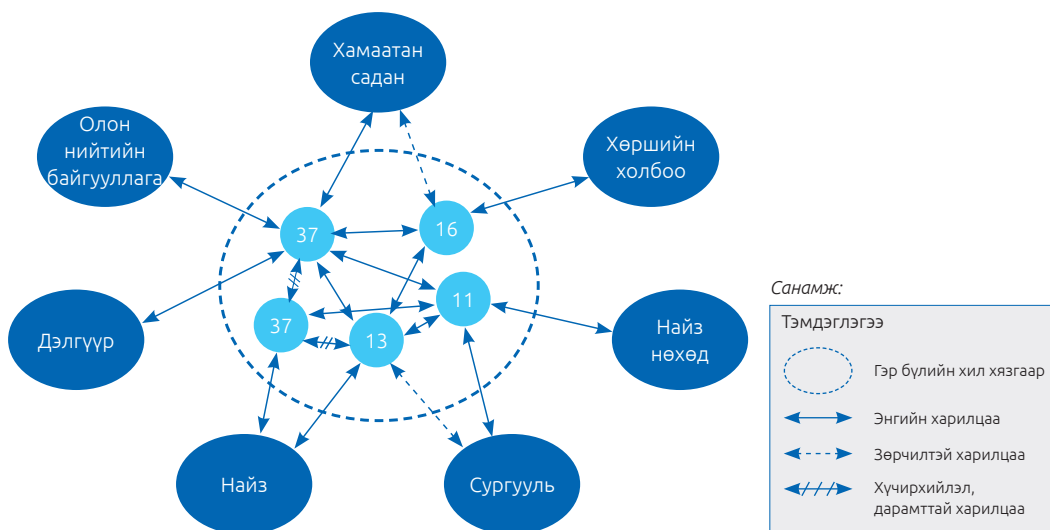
Хамаатан садан

Олон нийтийн байгууллага

Хөршийн холбоо

37

16

11

37

13

Дэлгүүр

Найз нөхөд

Найз

Сургууль

Санамж:

Тэмдэглэгээ

Гэр бүлийн хил хязгаар

Энгийн харилцаа

Зөрчилтэй харилцаа

Хүчирхийлэл, дарамттай харилцаа